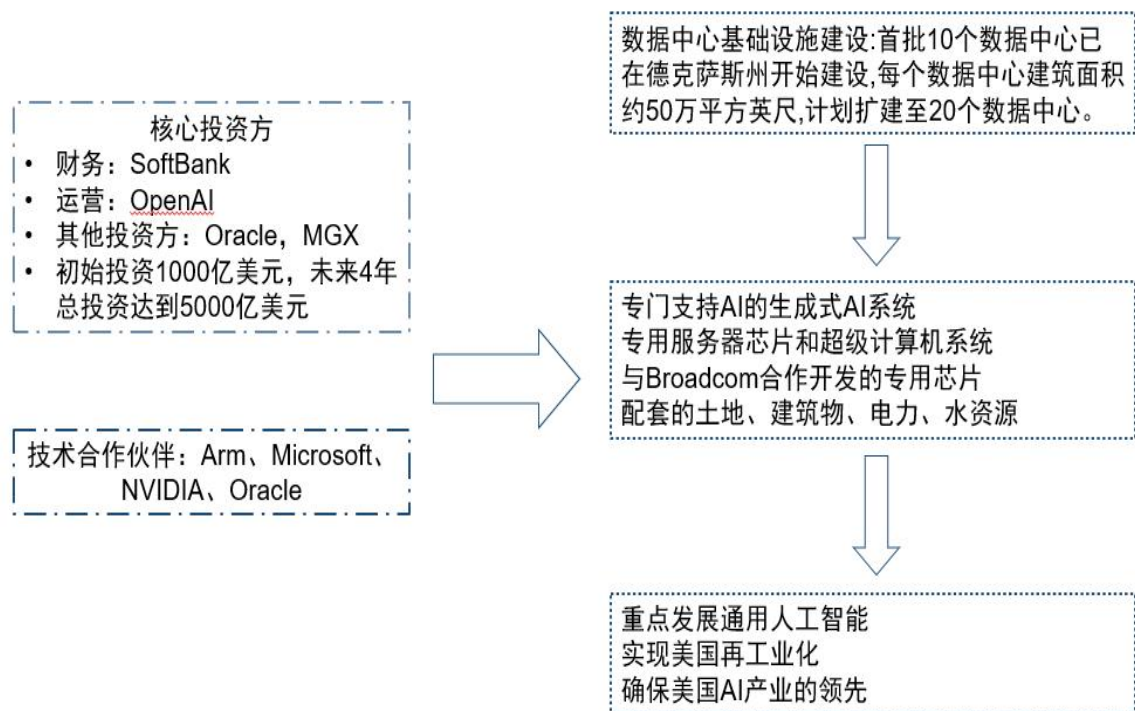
核心投资方
• 财务：SoftBank
• 运营：OpenAI
• 其他投资方：Oracle，MGX
• 初始投资1000亿美元，未来4年总投资达到5000亿美元

技术合作伙伴：Arm、Microsoft、NVIDIA、Oracle

数据中心基础设施建设:首批10个数据中心已在德克萨斯州开始建设,每个数据中心建筑面积约50万平方英尺,计划扩建至20个数据中心。

专门支持AI的生成式AI系统
专用服务器芯片和超级计算机系统
与Broadcom合作开发的专用芯片
配套的土地、建筑物、电力、水资源

重点发展通用人工智能
实现美国再工业化
确保美国AI产业的领先